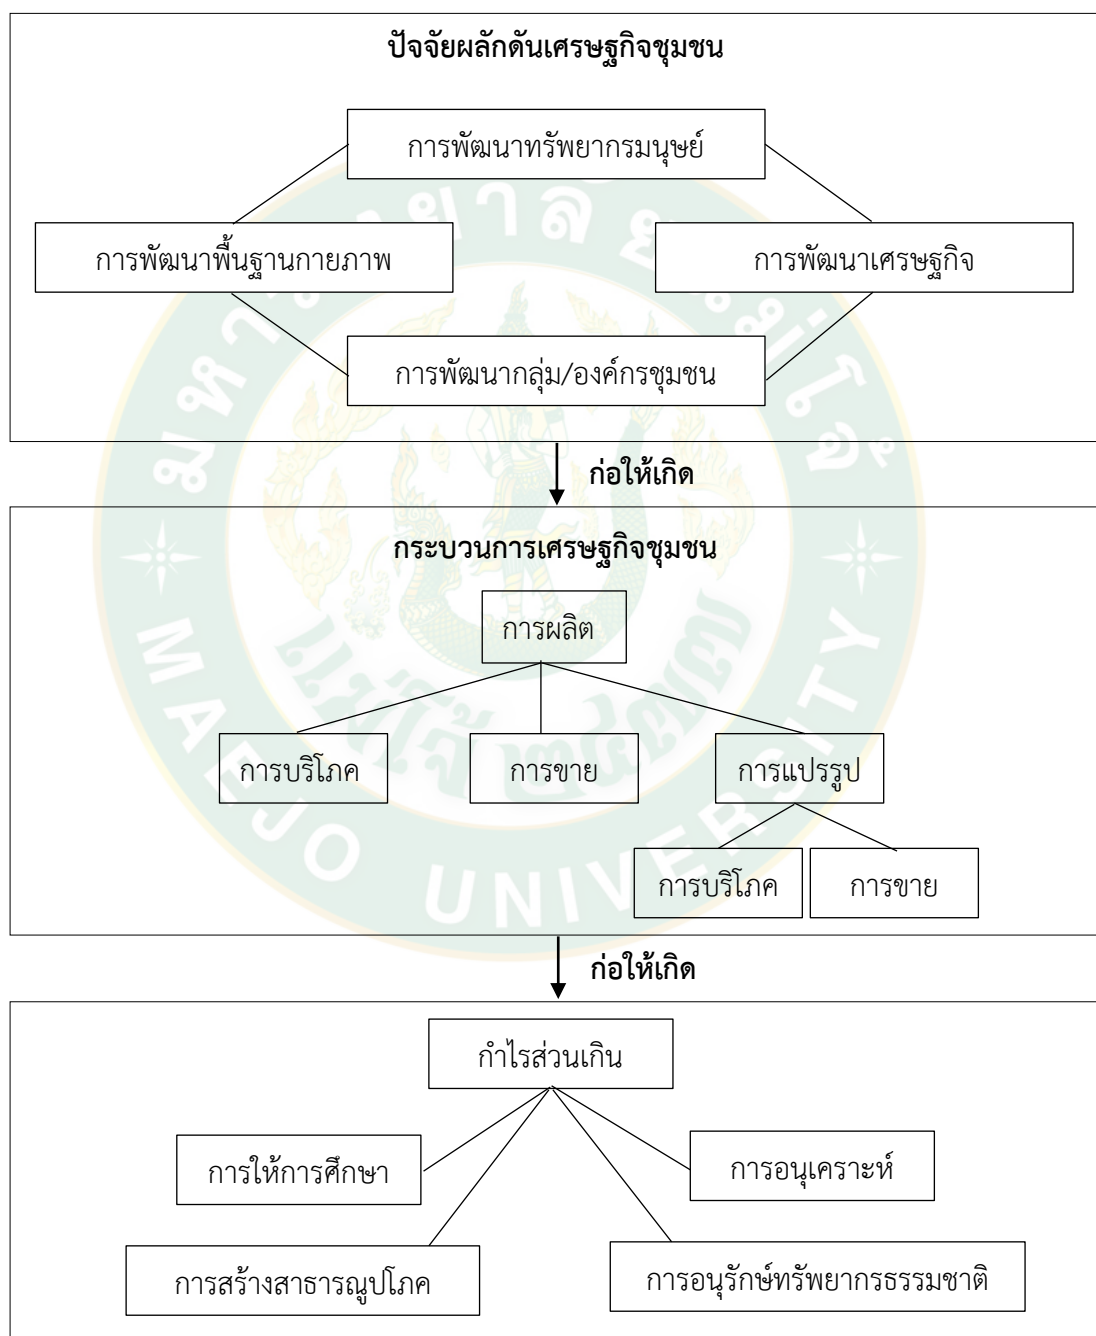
ปัจจัยผลักดันเศรษฐกิจชุมชน

การพัฒนาทรัพยากรมนุษย์

การพัฒนาพื้นฐานกายภาพ

การพัฒนาเศรษฐกิจ

การพัฒนากลุ่ม/องค์กรชุมชน

ก่อให้เกิด

กระบวนการเศรษฐกิจชุมชน

การผลิต

การบริโภค

การขาย

การแปรรูป

การบริโภค

การขาย

ก่อให้เกิด

กำไรส่วนเกิน

การให้การศึกษา

การอนุเคราะห์

การสร้างสาธารณูปโภค

การอนุรักษ์ทรัพยากรธรรมชาติ